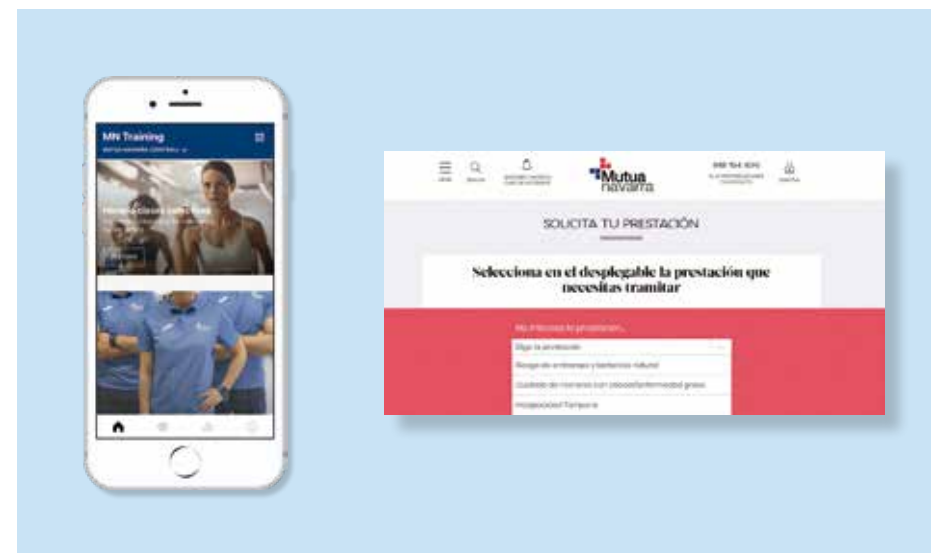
MN Training

MUTUA NAVARRA CENTRAL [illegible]

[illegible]

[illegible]

Mutua navarra

948 194 400

SOLICITA TU PRESTACIÓN

Selecciona en el desplegable la prestación que necesitas tramitar

Me interesa la prestación...

Elige la prestación

Riesgo de embarazo y lactancia natural

Cuidado de menores con cáncer/enfermedad grave

Incapacidad Temporal